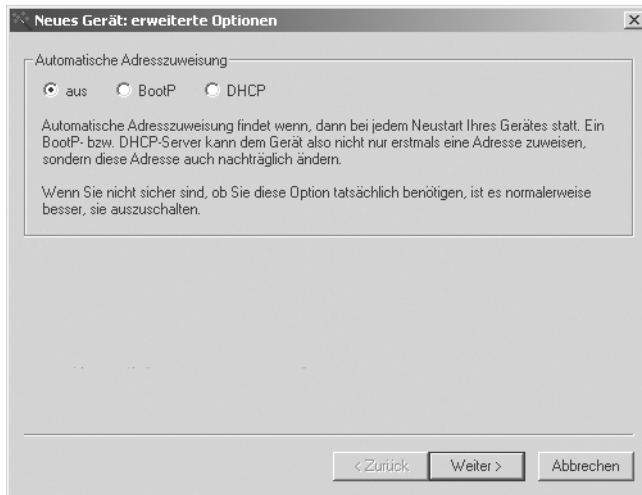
Neues Gerät: erweiterte Optionen

Automatische Adresszuweisung

aus BootP DHCP

Automatische Adresszuweisung findet wenn, dann bei jedem Neustart Ihres Gerätes statt. Ein BootP- bzw. DHCP-Server kann dem Gerät also nicht nur erstmals eine Adresse zuweisen, sondern diese Adresse auch nachträglich ändern.

Wenn Sie nicht sicher sind, ob Sie diese Option tatsächlich benötigen, ist es normalerweise besser, sie auszuschalten.

< Zurück Weiter > Abbrechen